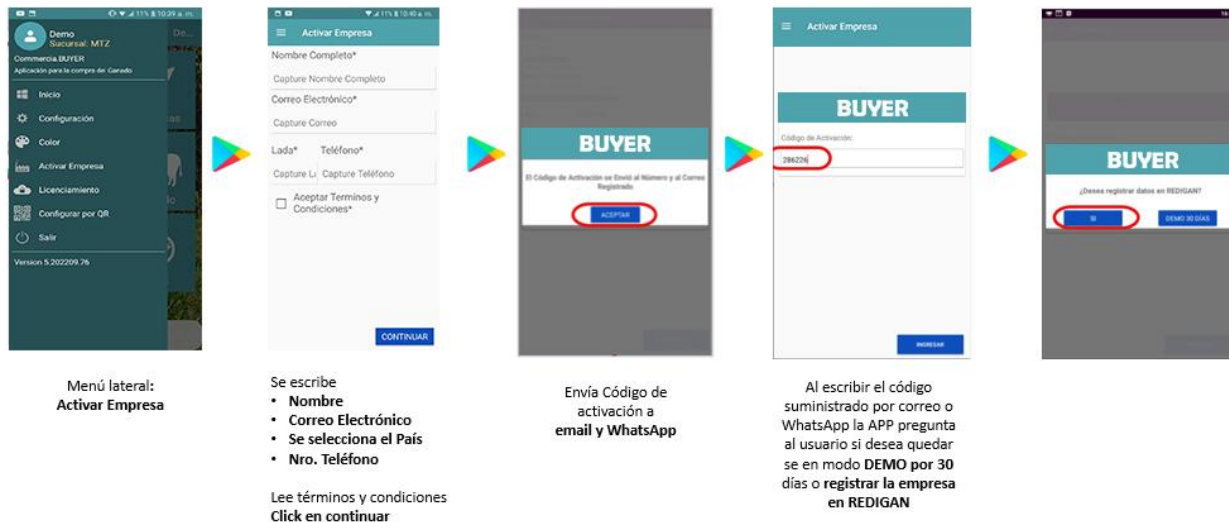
Demo
Sucursal: MTZ
Commercia.BUYER
Aplicación para la compra del Ganado
Inicio
Configuración
Color
Activar Empresa
Licenciamiento
Configurar por QR
Salir
Version 5.202209.76

Menú lateral:
**Activar Empresa**

Activar Empresa
Nombre Completo*
Capture Nombre Completo
Correo Electrónico*
Capture Correo
Lada* Teléfono*
Capture La Capture Teléfono
Aceptar Terminos y Condiciones*
CONTINUAR

Se escribe
• **Nombre**
• **Correo Electrónico**
• **Se selecciona el País**
• **Nro. Teléfono**

Lee términos y condiciones
**Click en continuar**

BUYER
El Código de Activación se Envió al Número y al Correo Registrado
ACEPTAR

Envía Código de activación a
**email y WhatsApp**

Activar Empresa
BUYER
Código de Activación:
286226
INGRESAR

Al escribir el código suministrado por correo o WhatsApp la APP pregunta al usuario si desea quedar se en modo **DEMO por 30** días o **registrar la empresa en REDIGAN**

BUYER
¿Desea registrar datos en REDIGAN?
SI
DEMO 30 DÍAS